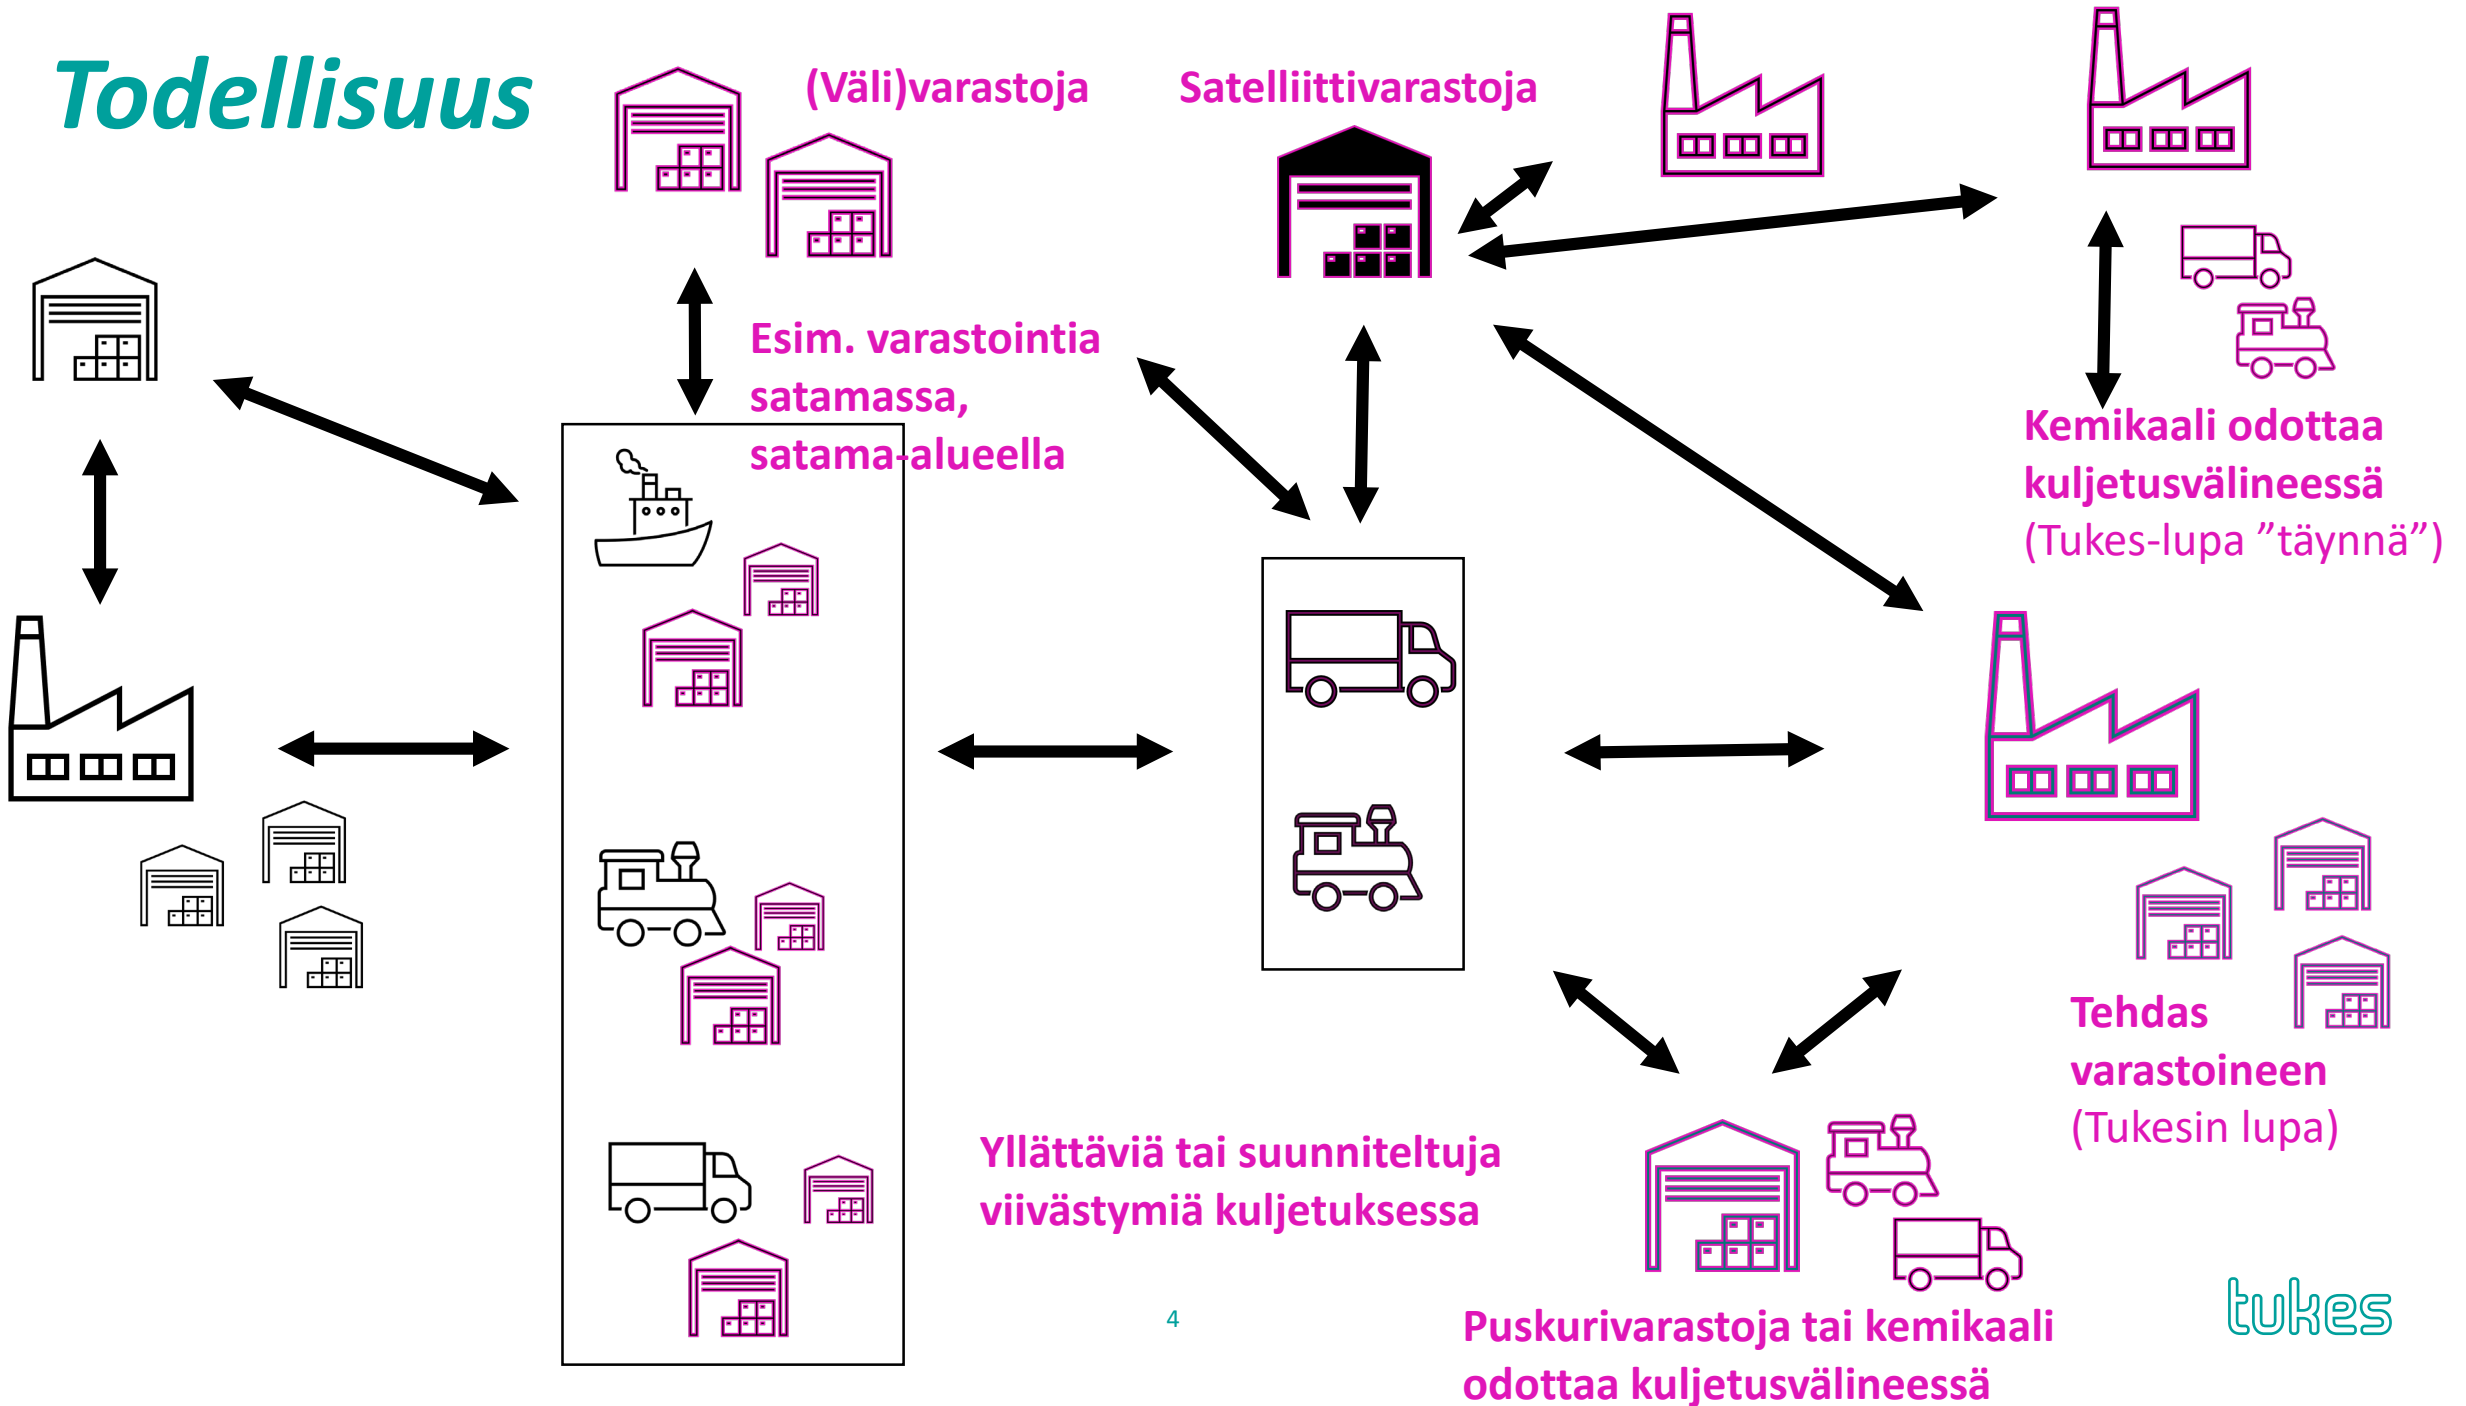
Todellisuus

(Väli)varastoja

Satelliittivarastoja

Esim. varastointia satamassa, satama-alueella

Kemikaali odottaa kuljetusvälineessä
(Tukes-lupa ”täynnä”)

Tehdas varastoineen
(Tukesin lupa)

Yllättäviä tai suunniteltuja viivästymiä kuljetuksessa

Puskurivarastoja tai kemikaali odottaa kuljetusvälineessä

4

tukes